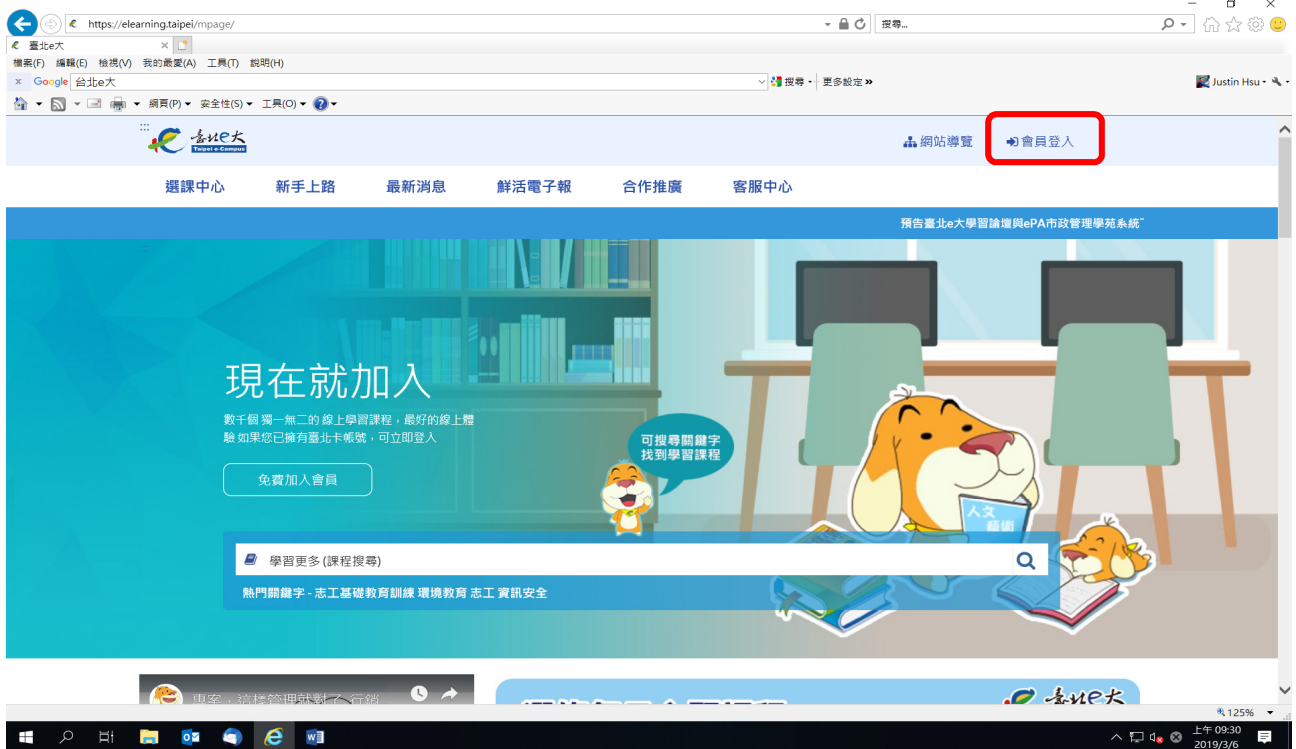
https://elearning.taipei/mpage/

搜尋...

臺北e大

檔案(F) 編輯(E) 檢視(V) 我的最愛(A) 工具(T) 說明(H)

Google 台北e大

搜尋 · 更多設定 »

Justin Hsu

網頁(P) 安全性(S) 工具(O)

臺北e大 Taipei e-Campus

網站導覽

會員登入

選課中心 新手上路 最新消息 鮮活電子報 合作推廣 客服中心

預告臺北e大學習論壇與ePA市政管理學苑系統

現在就加入

數千個 獨一無二的 線上學習課程，最好的線上體驗 如果您已擁有臺北卡帳號，可立即登入

免費加入會員

可搜尋關鍵字 找到學習課程

人文藝術

學習更多(課程搜尋)

熱門關鍵字 - 志工基礎教育訓練 環境教育 志工 資訊安全

專案，這樣管理就對了 行銷

臺北e大

125%

上午 09:30
2019/3/6